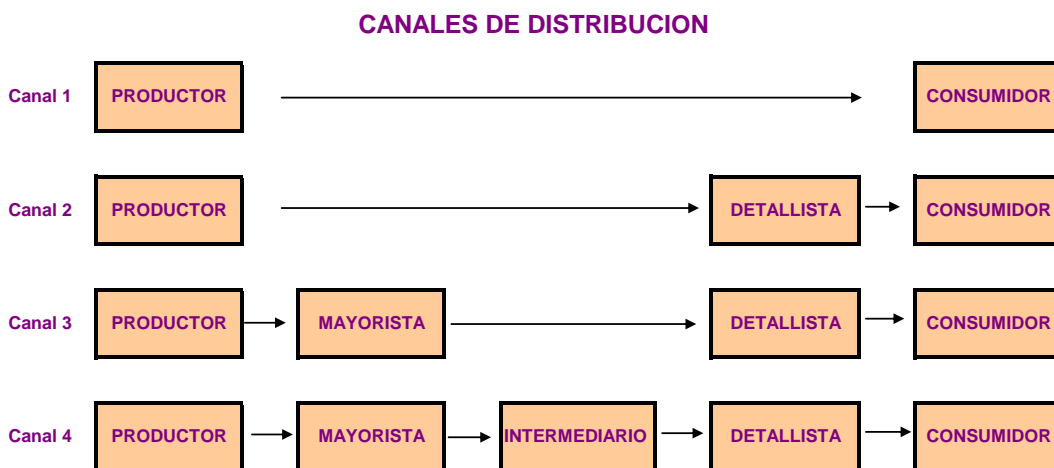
CANALES DE DISTRIBUCION

Canal 1 PRODUCTOR CONSUMIDOR

Canal 2 PRODUCTOR DETALLISTA CONSUMIDOR

Canal 3 PRODUCTOR MAYORISTA DETALLISTA CONSUMIDOR

Canal 4 PRODUCTOR MAYORISTA INTERMEDIARIO DETALLISTA CONSUMIDOR